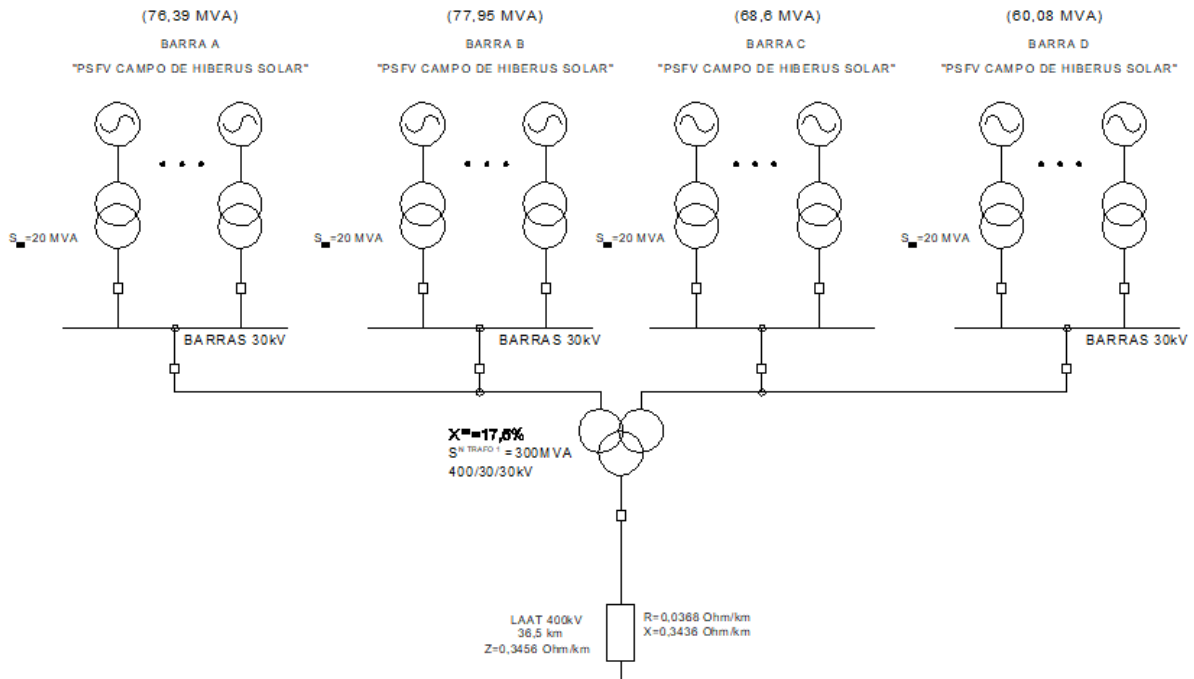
(76,39 MVA)
BARRA A
"PSFV CAMPO DE HIBERUS SOLAR"

(77,95 MVA)
BARRA B
"PSFV CAMPO DE HIBERUS SOLAR"

(68,6 MVA)
BARRA C
"PSFV CAMPO DE HIBERUS SOLAR"

(60,08 MVA)
BARRA D
"PSFV CAMPO DE HIBERUS SOLAR"

S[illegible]=20 MVA

S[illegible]=20 MVA

S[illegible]=20 MVA

S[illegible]=20 MVA

BARRAS 30kV

BARRAS 30kV

BARRAS 30kV

BARRAS 30kV

X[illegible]=17,5%
$S^{N\ TRAFO\ 1}$ = 300MVA
400/30/30kV

LAAT 400kV
36,5 km
Z=0,3456 Ohm/km

R=0,0368 Ohm/km
X=0,3436 Ohm/km